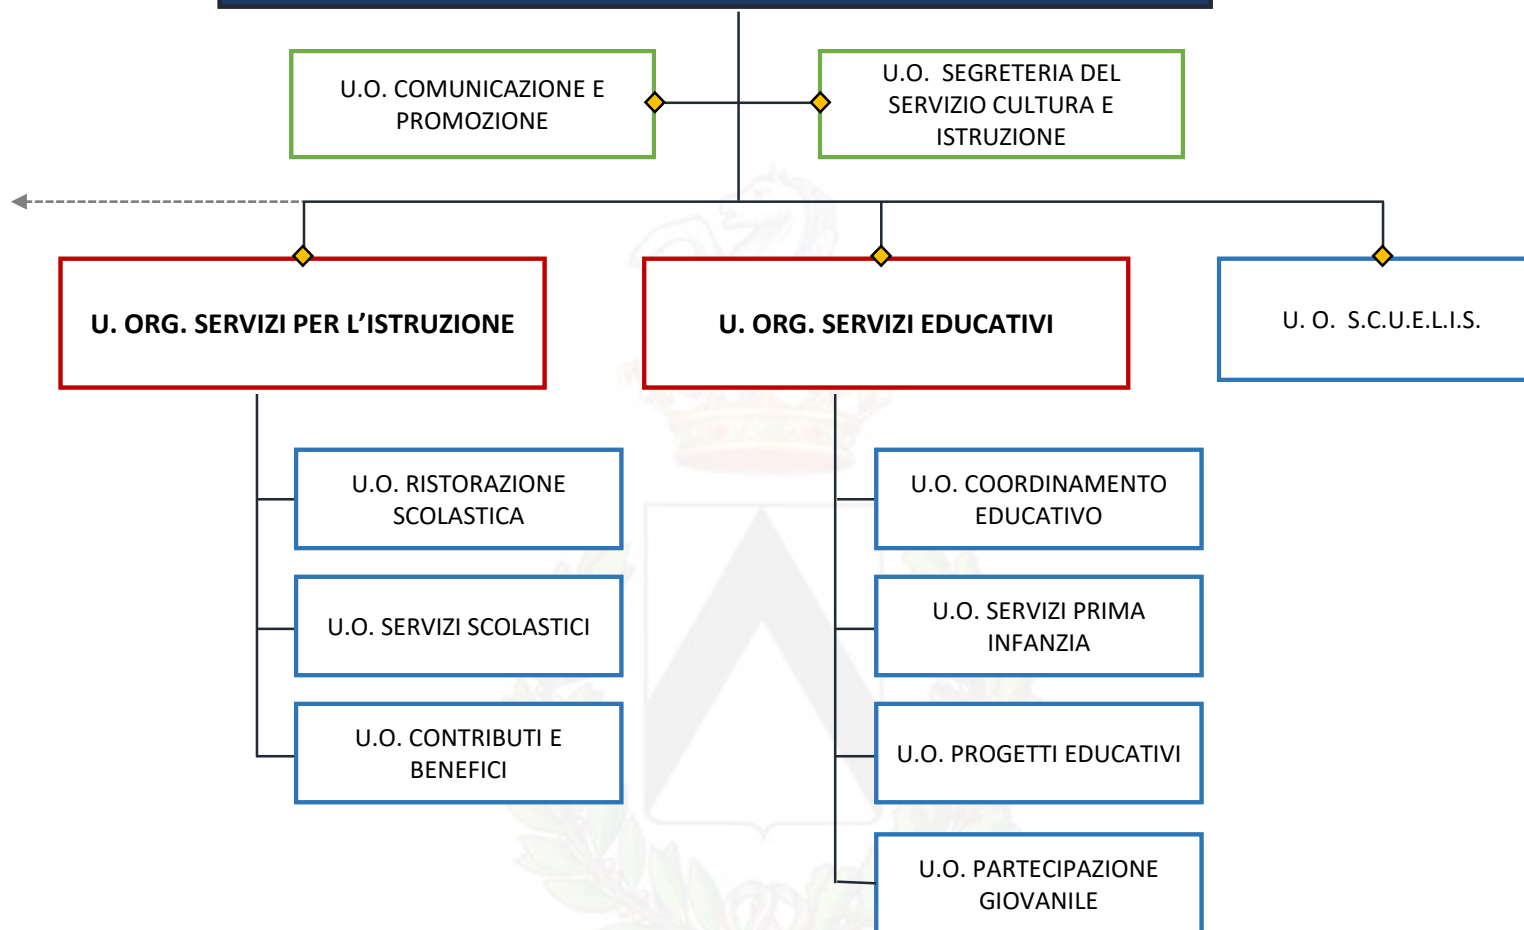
U.O. COMUNICAZIONE E PROMOZIONE

U.O. SEGRETERIA DEL SERVIZIO CULTURA E ISTRUZIONE

U. ORG. SERVIZI PER L’ISTRUZIONE

U. ORG. SERVIZI EDUCATIVI

U. O. S.C.U.E.L.I.S.

U.O. RISTORAZIONE SCOLASTICA

U.O. SERVIZI SCOLASTICI

U.O. CONTRIBUTI E BENEFICI

U.O. COORDINAMENTO EDUCATIVO

U.O. SERVIZI PRIMA INFANZIA

U.O. PROGETTI EDUCATIVI

U.O. PARTECIPAZIONE GIOVANILE